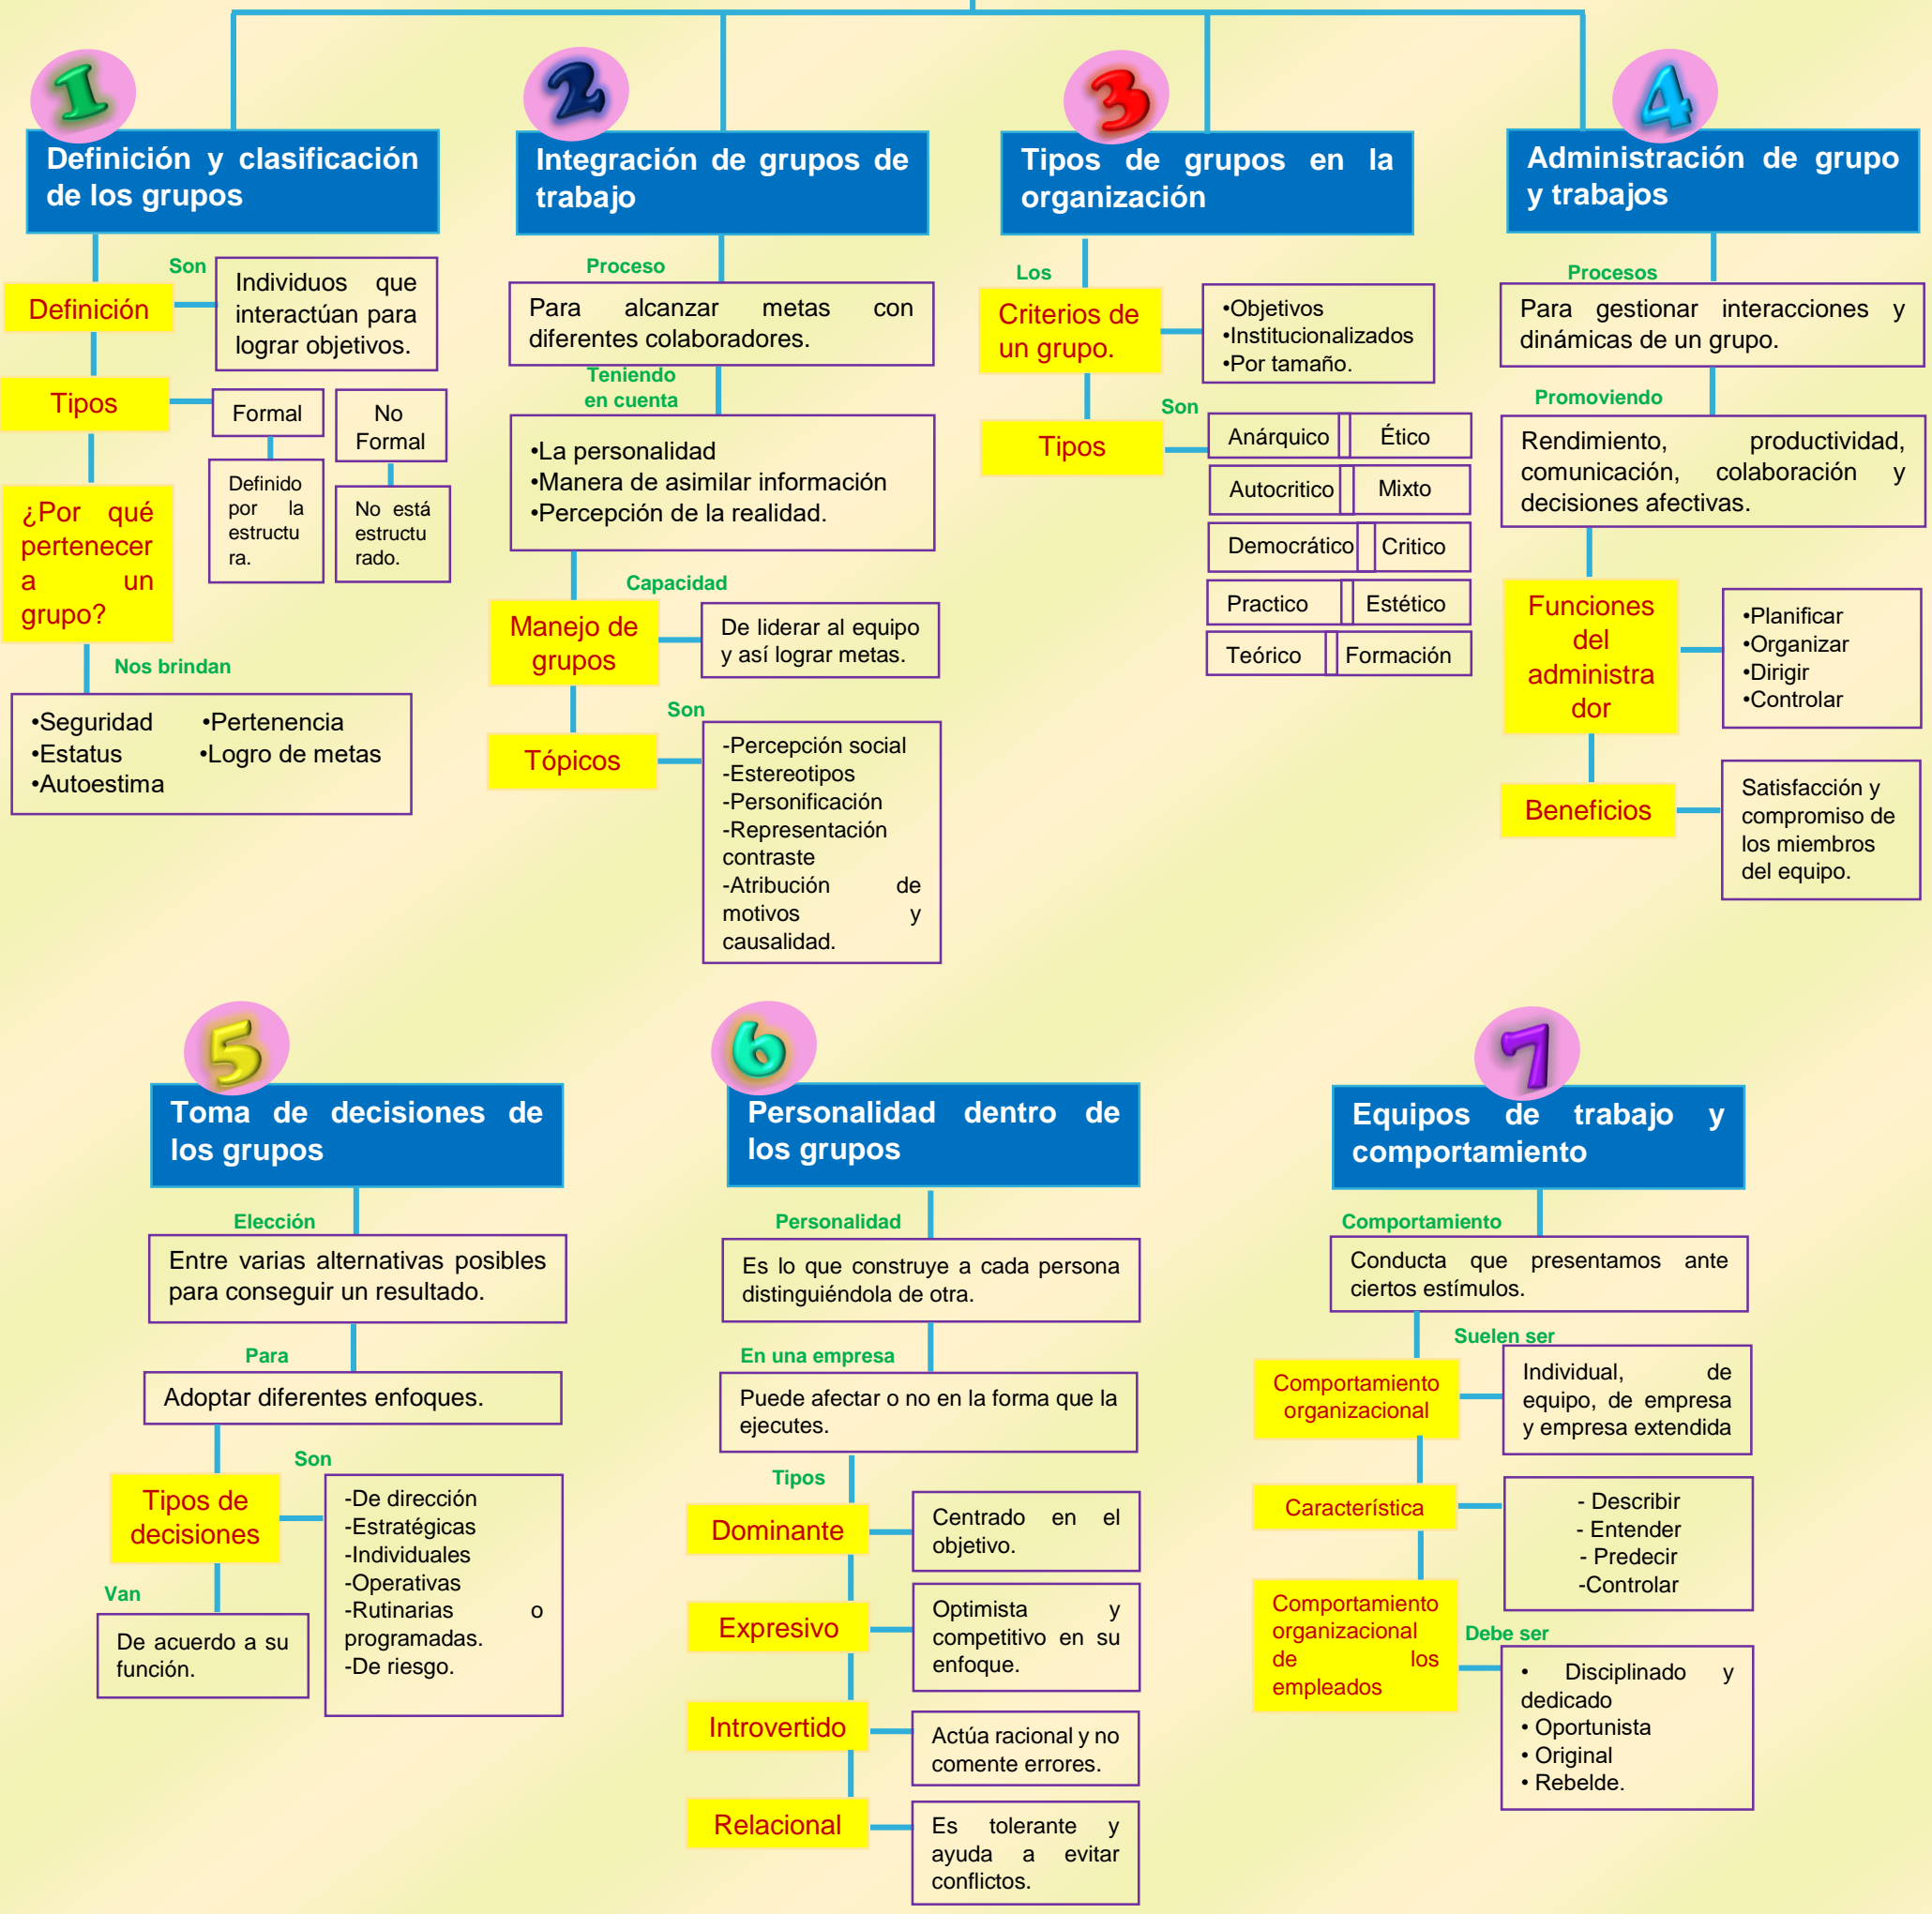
1

Definición y clasificación de los grupos

Son

Definición

Individuos que interactúan para lograr objetivos.

Tipos

Formal

No Formal

Definido por la estructura.

No está estructurado.

¿Por qué pertenecer a un grupo?

Nos brindan

•Seguridad •Pertenencia
•Estatus •Logro de metas
•Autoestima

2

Integración de grupos de trabajo

Proceso

Para alcanzar metas con diferentes colaboradores.

Teniendo en cuenta

•La personalidad
•Manera de asimilar información
•Percepción de la realidad.

Capacidad

Manejo de grupos

De liderar al equipo y así lograr metas.

Son

Tópicos

-Percepción social
-Estereotipos
-Personificación
-Representación contraste
-Atribución de motivos y causalidad.

3

Tipos de grupos en la organización

Los

Criterios de un grupo.

•Objetivos
•Institucionalizados
•Por tamaño.

Son

Tipos

| Anárquico | Ético |
|---|---|
| Autocritico | Mixto |
| Democrático | Critico |
| Practico | Estético |
| Teórico | Formación |

4

Administración de grupo y trabajos

Procesos

Para gestionar interacciones y dinámicas de un grupo.

Promoviendo

Rendimiento, productividad, comunicación, colaboración y decisiones afectivas.

Funciones del administrador

•Planificar
•Organizar
•Dirigir
•Controlar

Beneficios

Satisfacción y compromiso de los miembros del equipo.

5

Toma de decisiones de los grupos

Elección

Entre varias alternativas posibles para conseguir un resultado.

Para

Adoptar diferentes enfoques.

Son

Tipos de decisiones

-De dirección
-Estratégicas
-Individuales
-Operativas
-Rutinarias o programadas.
-De riesgo.

Van

De acuerdo a su función.

6

Personalidad dentro de los grupos

Personalidad

Es lo que construye a cada persona distinguiéndola de otra.

En una empresa

Puede afectar o no en la forma que la ejecutes.

Tipos

Dominante

Centrado en el objetivo.

Expresivo

Optimista y competitivo en su enfoque.

Introvertido

Actúa racional y no comente errores.

Relacional

Es tolerante y ayuda a evitar conflictos.

7

Equipos de trabajo y comportamiento

Comportamiento

Conducta que presentamos ante ciertos estímulos.

Suelen ser

Comportamiento organizacional

Individual, de equipo, de empresa y empresa extendida

Característica

- Describir
- Entender
- Predecir
-Controlar

Comportamiento organizacional de los empleados

Debe ser

• Disciplinado y dedicado
• Oportunista
• Original
• Rebelde.